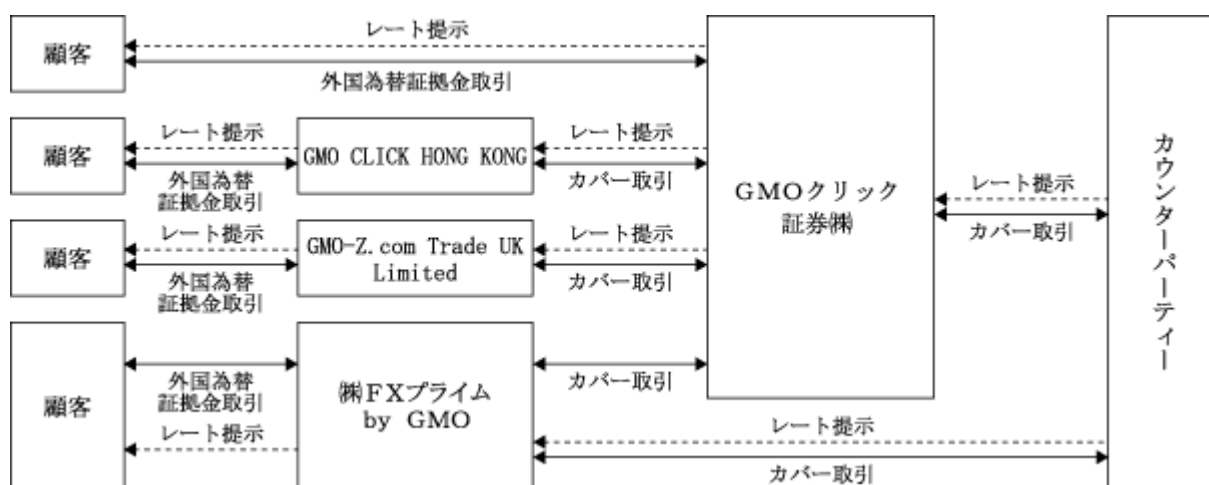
顧客

レート提示

外国為替証拠金取引

GMOクリック証券㈱

カウンターパーティー

顧客

レート提示

外国為替証拠金取引

GMO CLICK HONG KONG

レート提示

カバー取引

レート提示

カバー取引

顧客

レート提示

外国為替証拠金取引

GMO-Z.com Trade UK Limited

レート提示

カバー取引

顧客

外国為替証拠金取引

レート提示

㈱FXプライム by GMO

カバー取引

レート提示

カバー取引